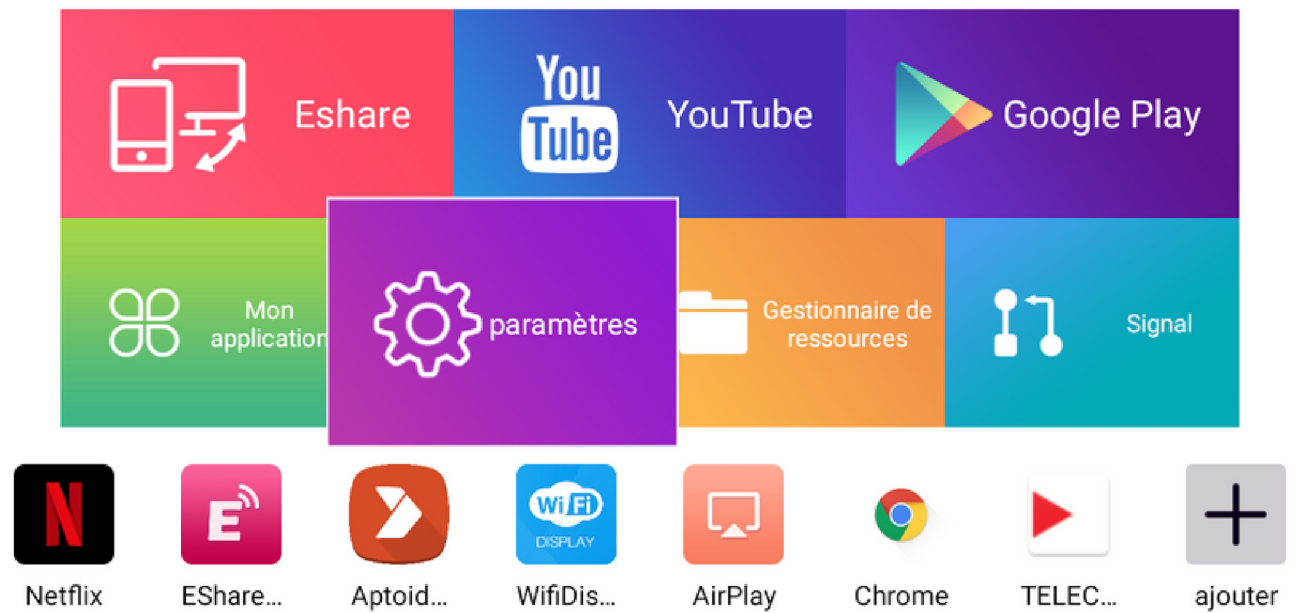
Eshare

You Tube

YouTube

Google Play

Mon application

paramètres

Gestionnaire de ressources

Signal

N

Netflix

E

EShare...

Aptoid...

WiFi DISPLAY

WifiDis...

AirPlay

Chrome

TELEC...

ajouter